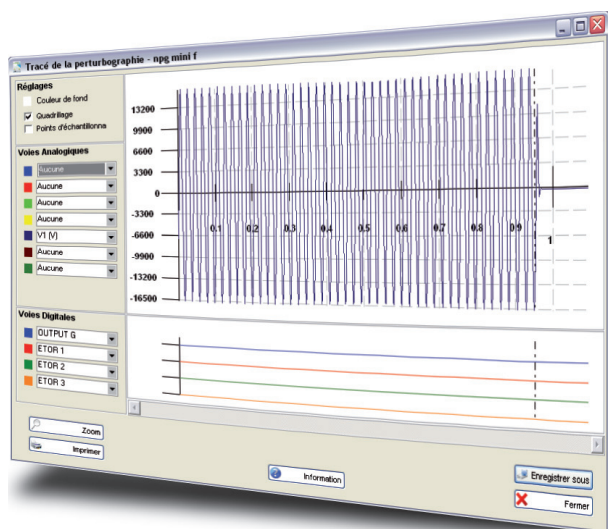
Tracé de la perturbographie - npg mini f

Réglages
Couleur de fond
Quadrillage
Points d'échantillonna

Voies Analogiques
Aucune
Aucune
Aucune
Aucune
V1 (V)
Aucune
Aucune

Voies Digitales
OUTPUT G
ETOR 1
ETOR 2
ETOR 3

13200
9900
6600
3300
0
-3300
-6600
-9900
-13200
-16500

0.1
0.2
0.3
0.4
0.5
0.6
0.7
0.8
0.9
1

Zoom
Imprimer
Information
Enregistrer sous
Fermer